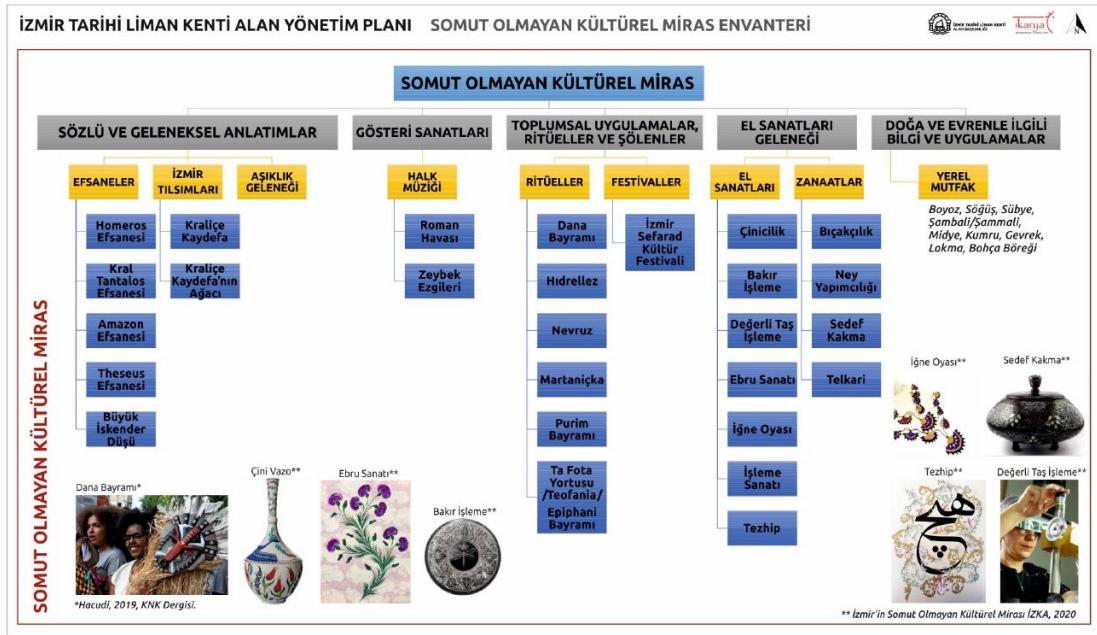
İZMİR TARİHİ LİMAN KENTİ ALAN YÖNETİM PLANI   SOMUT OLMAYAN KÜLTÜREL MİRAS ENVANTERİ

İZMİR TARİHİ LİMAN KENTİ ALAN BAŞKANLIĞI

Karya

SOMUT OLMAYAN KÜLTÜREL MİRAS

SÖZLÜ VE GELENEKSEL ANLATIMLAR

GÖSTERİ SANATLARI

TOPLUMSAL UYGULAMALAR, RİTÜELLER VE ŞÖLENLER

EL SANATLARI GELENEĞİ

DOĞA VE EVRENLE İLGİLİ BİLGİ VE UYGULAMALAR

EFSANELER

İZMİR TILSIMLARI

AŞIKLIK GELENEĞİ

HALK MÜZİĞİ

RİTÜELLER

FESTİVALLER

EL SANATLARI

ZANAATLAR

YEREL MUTFAK

Boyoz, Söğüş, Sübye, Şambali/Şammali, Midye, Kumru, Gevrek, Lokma, Bohça Böreği

Homeros Efsanesi

Kral Tantalos Efsanesi

Amazon Efsanesi

Theseus Efsanesi

Büyük İskender Düşü

Kraliçe Kaydefa

Kraliçe Kaydefa'nın Ağacı

Roman Havası

Zeybek Ezgileri

Dana Bayramı

Hıdrellez

Nevruz

Martaniçka

Purim Bayramı

Ta Fota Yortusu /Teofania/ Epiphani Bayramı

İzmir Sefarad Kültür Festivali

Çinicilik

Bakır İşleme

Değerli Taş İşleme

Ebru Sanatı

İğne Oyası

İşleme Sanatı

Tezhip

Bıçakçılık

Ney Yapımcılığı

Sedef Kakma

Telkari

SOMUT OLMAYAN KÜLTÜREL MİRAS

Dana Bayramı*

Çini Vazo**

Ebru Sanatı**

Bakır işleme**

İğne Oyası**

Sedef Kakma**

Tezhip**

Değerli Taş İşleme**

*Hacudi, 2019, KNK Dergisi.

** İzmir'in Somut Olmayan Kültürel Mirası İZKA, 2020